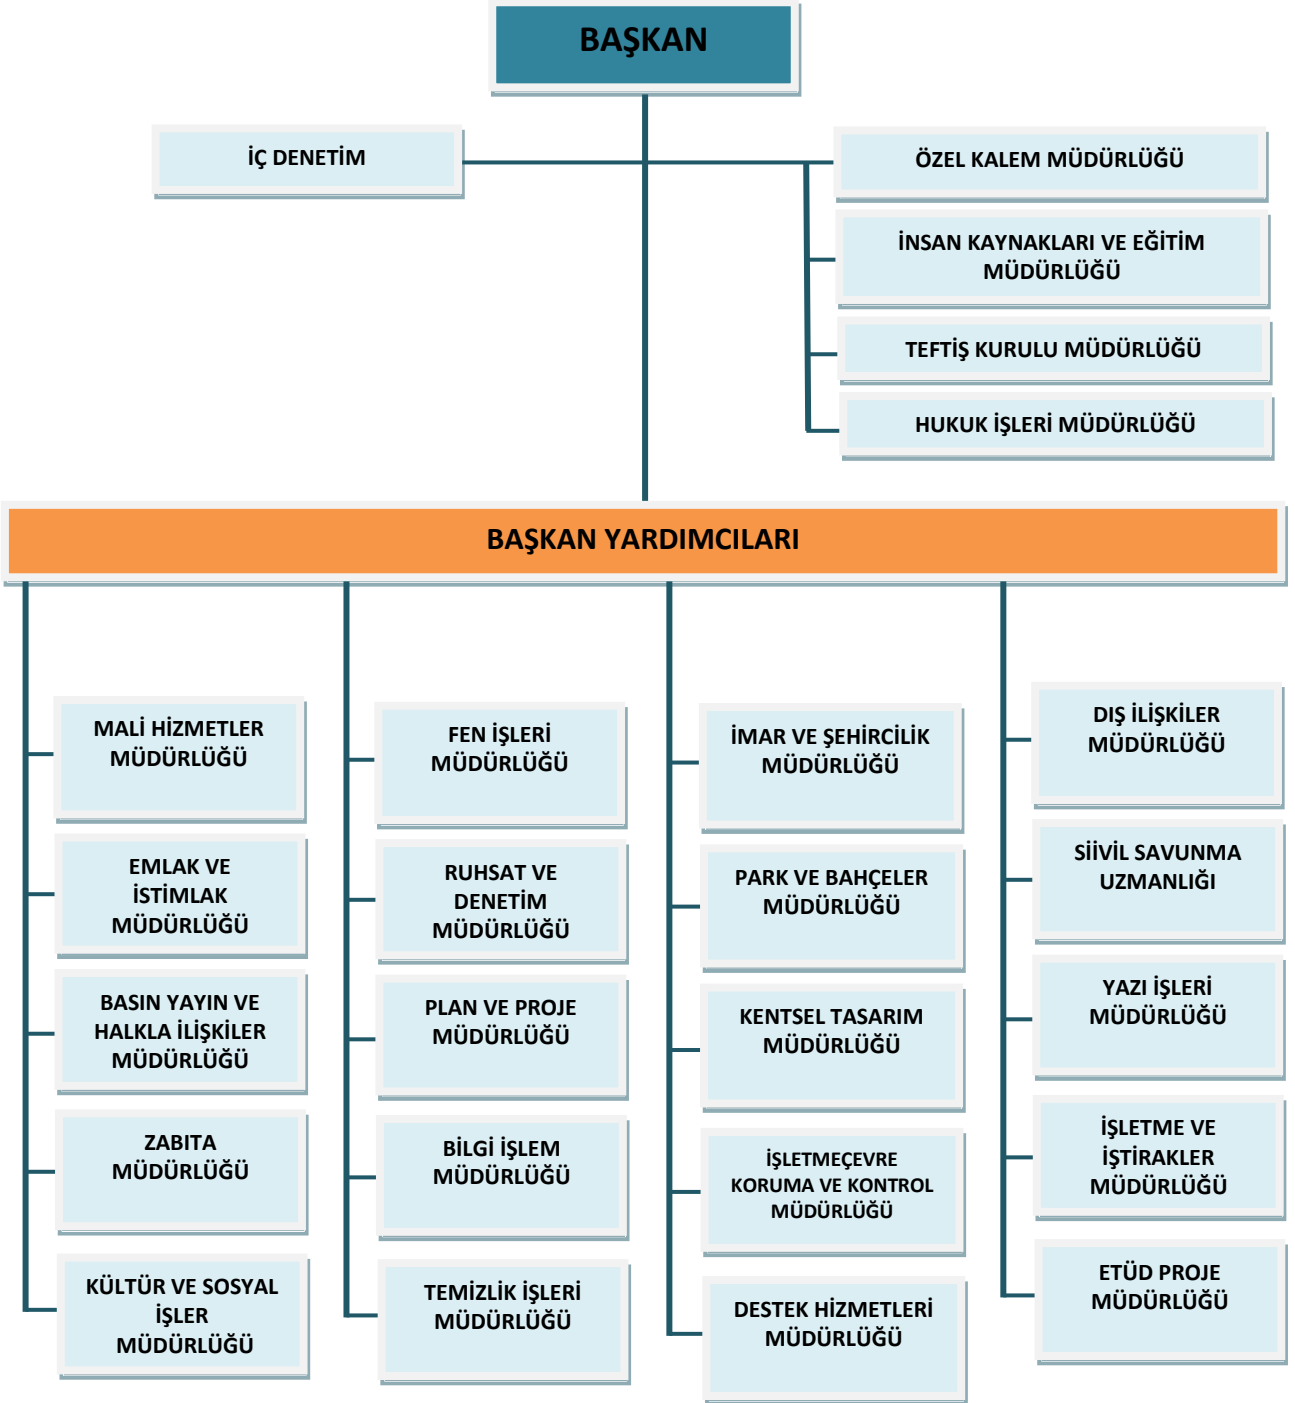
BAŞKAN

İÇ DENETİM

ÖZEL KALEM MÜDÜRLÜĞÜ

İNSAN KAYNAKLARI VE EĞİTİM MÜDÜRLÜĞÜ

TEFTİŞ KURULU MÜDÜRLÜĞÜ

HUKUK İŞLERİ MÜDÜRLÜĞÜ

BAŞKAN YARDIMCILARI

MALİ HİZMETLER MÜDÜRLÜĞÜ

EMLAK VE İSTİMLAK MÜDÜRLÜĞÜ

BASIN YAYIN VE HALKLA İLİŞKİLER MÜDÜRLÜĞÜ

ZABITA MÜDÜRLÜĞÜ

KÜLTÜR VE SOSYAL İŞLER MÜDÜRLÜĞÜ

FEN İŞLERİ MÜDÜRLÜĞÜ

RUHSAT VE DENETİM MÜDÜRLÜĞÜ

PLAN VE PROJE MÜDÜRLÜĞÜ

BİLGİ İŞLEM MÜDÜRLÜĞÜ

TEMİZLİK İŞLERİ MÜDÜRLÜĞÜ

İMAR VE ŞEHİRCİLİK MÜDÜRLÜĞÜ

PARK VE BAHÇELER MÜDÜRLÜĞÜ

KENTSEL TASARIM MÜDÜRLÜĞÜ

İŞLETMEÇEVRE KORUMA VE KONTROL MÜDÜRLÜĞÜ

DESTEK HİZMETLERİ MÜDÜRLÜĞÜ

DIŞ İLİŞKİLER MÜDÜRLÜĞÜ

SİİVİL SAVUNMA UZMANLIĞI

YAZI İŞLERİ MÜDÜRLÜĞÜ

İŞLETME VE İŞTİRAKLER MÜDÜRLÜĞÜ

ETÜD PROJE MÜDÜRLÜĞÜ